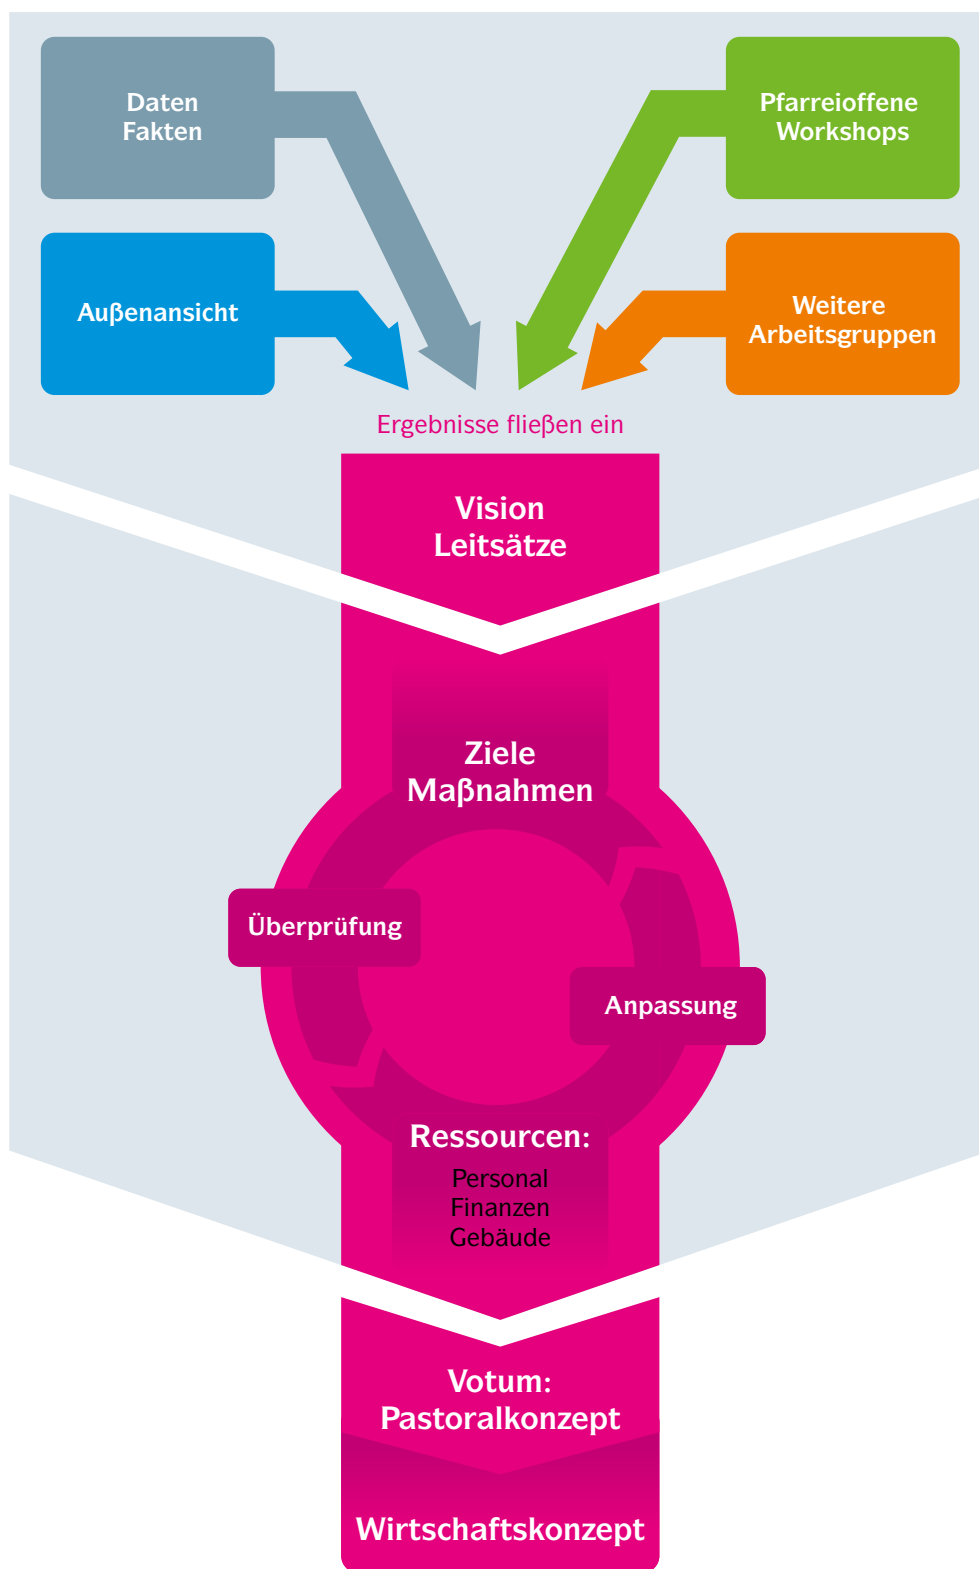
Daten
Fakten

Pfarreioffene
Workshops

Außenansicht

Weitere
Arbeitsgruppen

Ergebnisse fließen ein

Vision
Leitsätze

Ziele
Maßnahmen

Überprüfung

Anpassung

Ressourcen:
Personal
Finanzen
Gebäude

Votum:
Pastoralkonzept

Wirtschaftskonzept